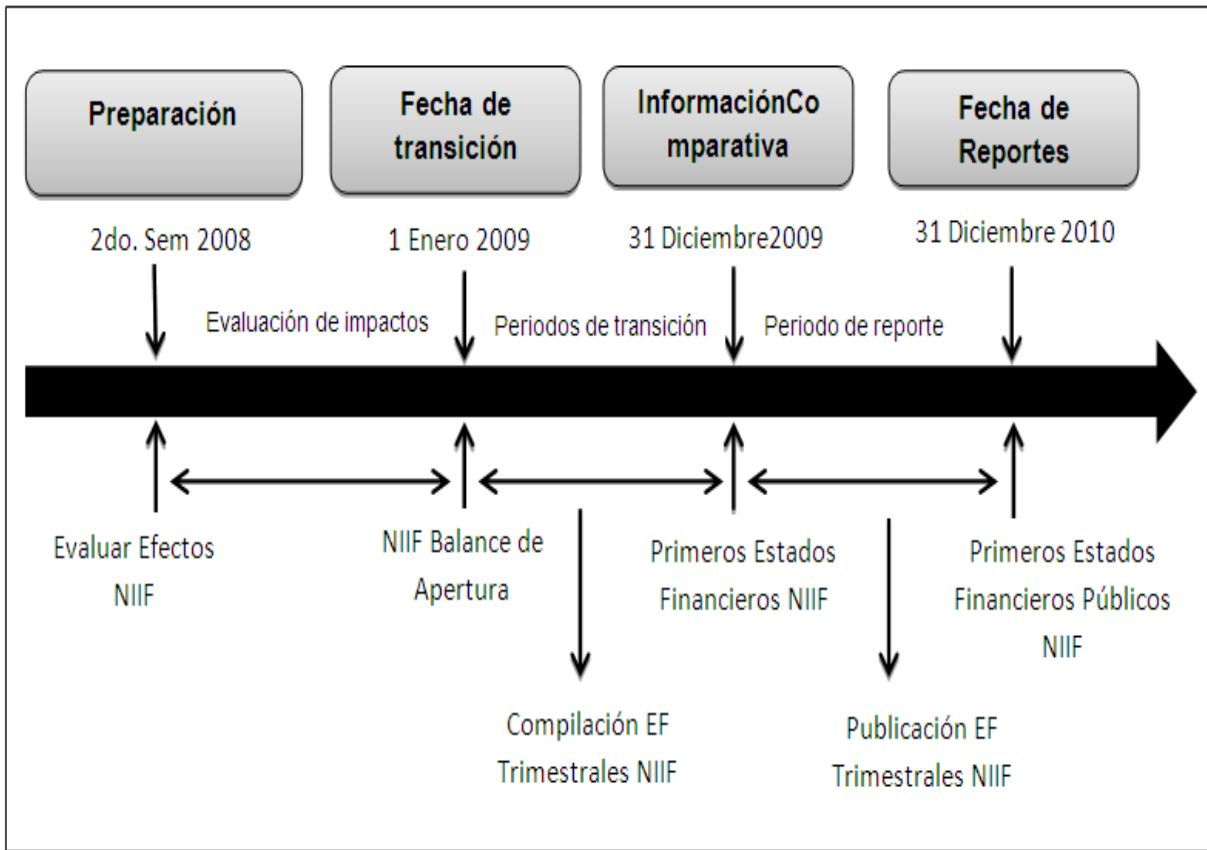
Preparación

Fecha de transición

InformaciónCo mparativa

Fecha de Reportes

2do. Sem 2008

1 Enero 2009

31 Diciembre2009

31 Diciembre 2010

Evaluación de impactos

Periodos de transición

Periodo de reporte

Evaluar Efectos NIIF

NIIF Balance de Apertura

Primeros Estados Financieros NIIF

Primeros Estados Financieros Públicos NIIF

Compilación EF Trimestrales NIIF

Publicación EF Trimestrales NIIF